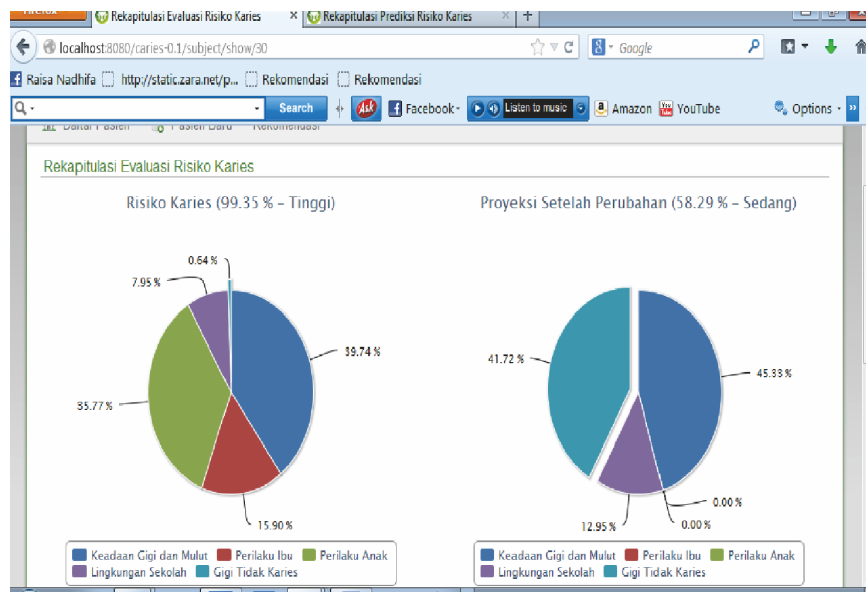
Rekapitulasi Evaluasi Risiko Karies × Rekapitulasi Prediksi Risiko Karies × +

localhost:8080/caries-0.1/subject/show/30

Google

Raisa Nadhifa http://static.zara.net/p... Rekomendasi Rekomendasi

Search Facebook Listen to music Amazon YouTube Options

Daftar Pasien Pasien Baru Rekomendasi

Rekapitulasi Evaluasi Risiko Karies

Risiko Karies (99.35 % – Tinggi)

0.64 %
7.95 %
39.74 %
35.77 %
15.90 %

Keadaan Gigi dan Mulut Perilaku Ibu Perilaku Anak Lingkungan Sekolah Gigi Tidak Karies

Proyeksi Setelah Perubahan (58.29 % – Sedang)

41.72 %
45.33 %
0.00 %
12.95 %
0.00 %

Keadaan Gigi dan Mulut Perilaku Ibu Perilaku Anak Lingkungan Sekolah Gigi Tidak Karies